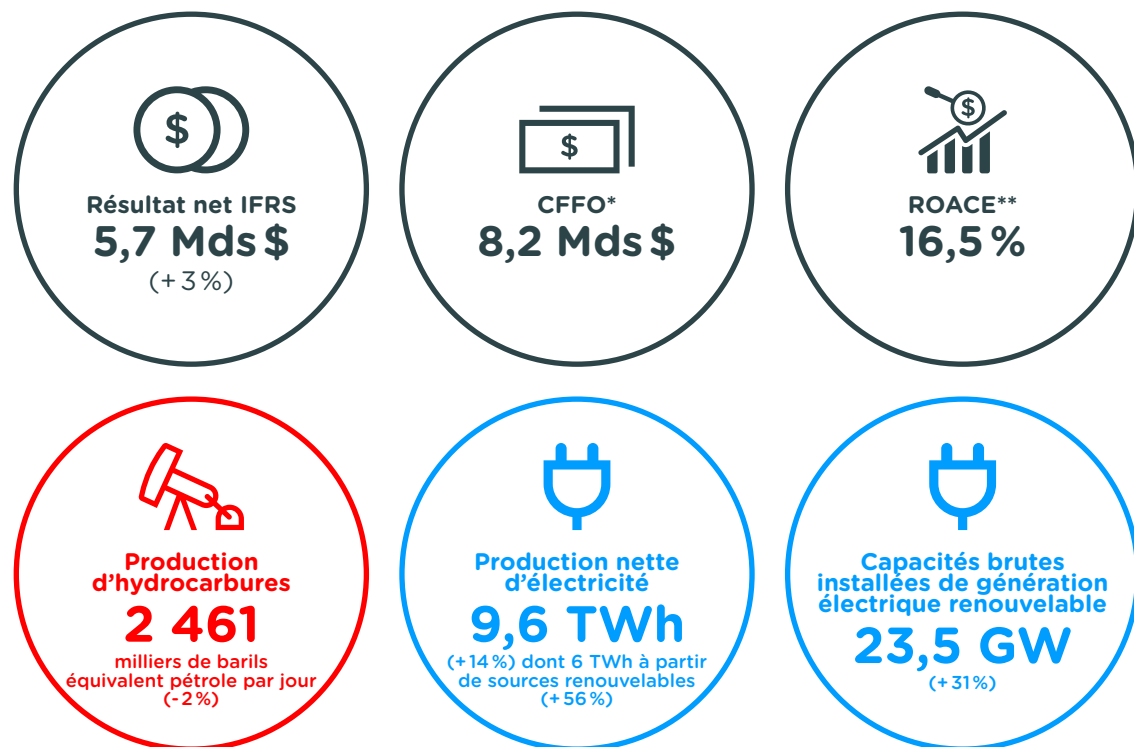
$

Résultat net IFRS
5,7 Mds $
(+3%)

$

CFFO*
8,2 Mds $

$

ROACE**
16,5 %

Production d'hydrocarbures
2 461
milliers de barils équivalent pétrole par jour
(-2%)

Production nette d'électricité
9,6 TWh
(+14%) dont 6 TWh à partir de sources renouvelables
(+56%)

Capacités brutes installées de génération électrique renouvelable
23,5 GW
(+31%)